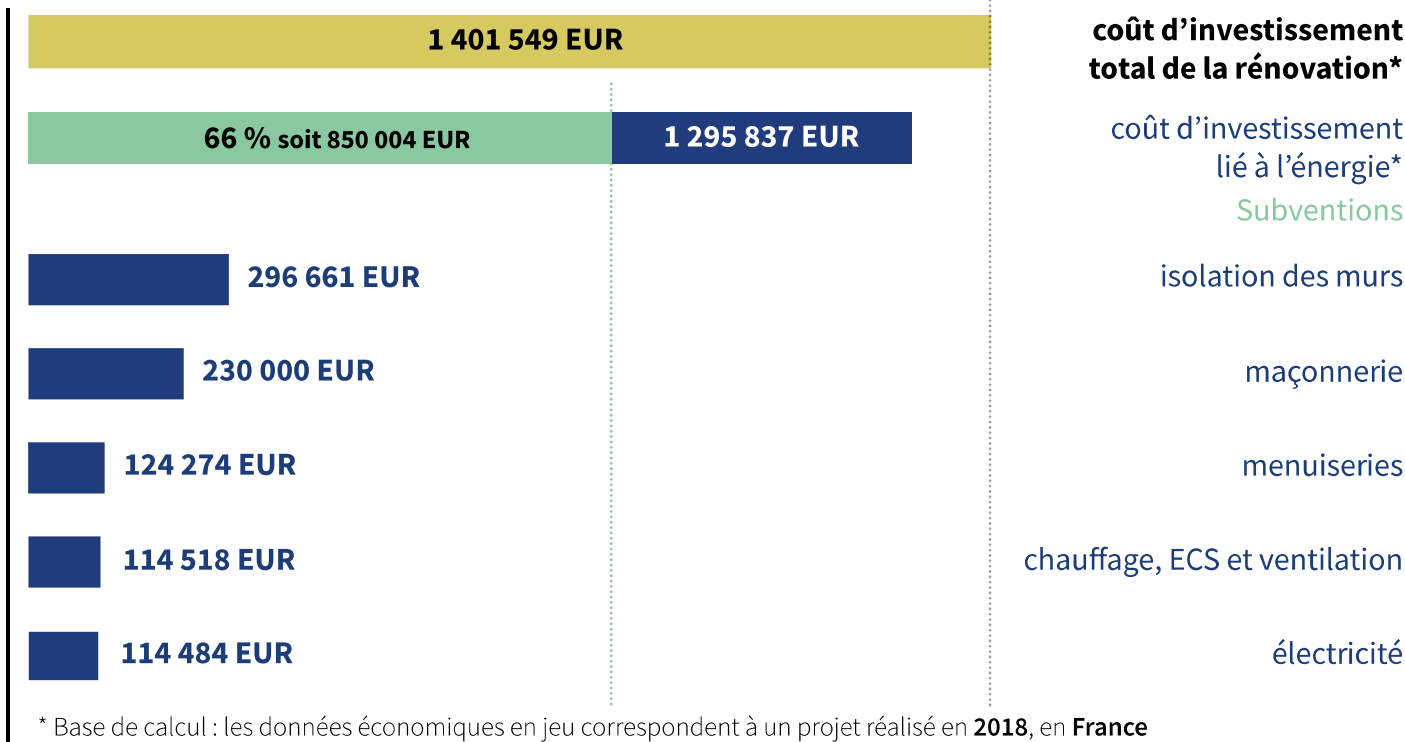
1 401 549 EUR

coût d'investissement total de la rénovation*

66 % soit 850 004 EUR

1 295 837 EUR

coût d'investissement lié à l'énergie*

Subventions

296 661 EUR

isolation des murs

230 000 EUR

maçonnerie

124 274 EUR

menuiseries

114 518 EUR

chauffage, ECS et ventilation

114 484 EUR

électricité

* Base de calcul : les données économiques en jeu correspondent à un projet réalisé en 2018, en France